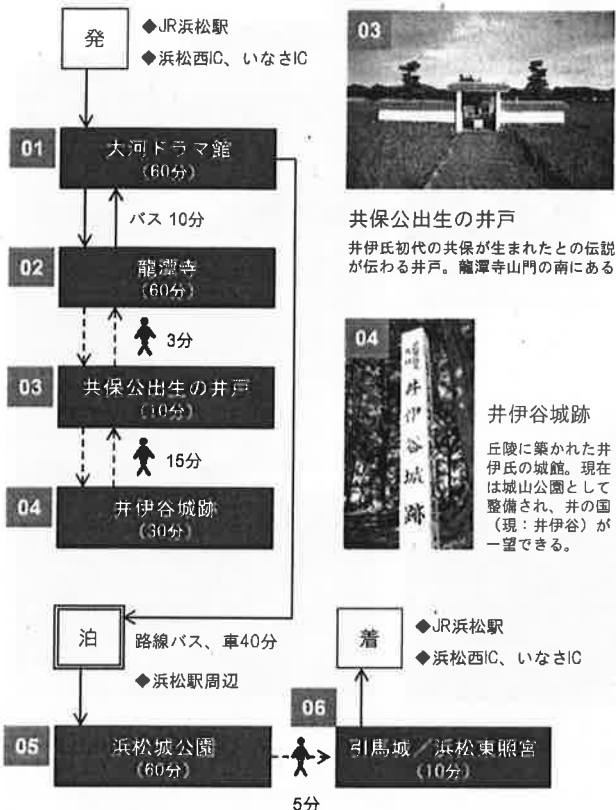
発

◆JR浜松駅

◆浜松西IC、いなさIC

01 大河ドラマ館 (60分)

バス 10分

02 龍潭寺 (60分)

3分

03 共保公出生の井戸 (10分)

15分

04 井伊谷城跡 (30分)

泊

路線バス、車40分

◆浜松駅周辺

05 浜松城公園 (60分)

5分

06 引馬城／浜松東照宮 (10分)

着

◆JR浜松駅

◆浜松西IC、いなさIC

03

共保公出生の井戸

井伊氏初代の共保が生まれたとの伝説が伝わる井戸。龍潭寺山門の南にある

04

井伊谷城跡

井伊谷城跡

丘陵に築かれた井伊氏の城館。現在は城山公園として整備され、井の国（現：井伊谷）が一望できる。